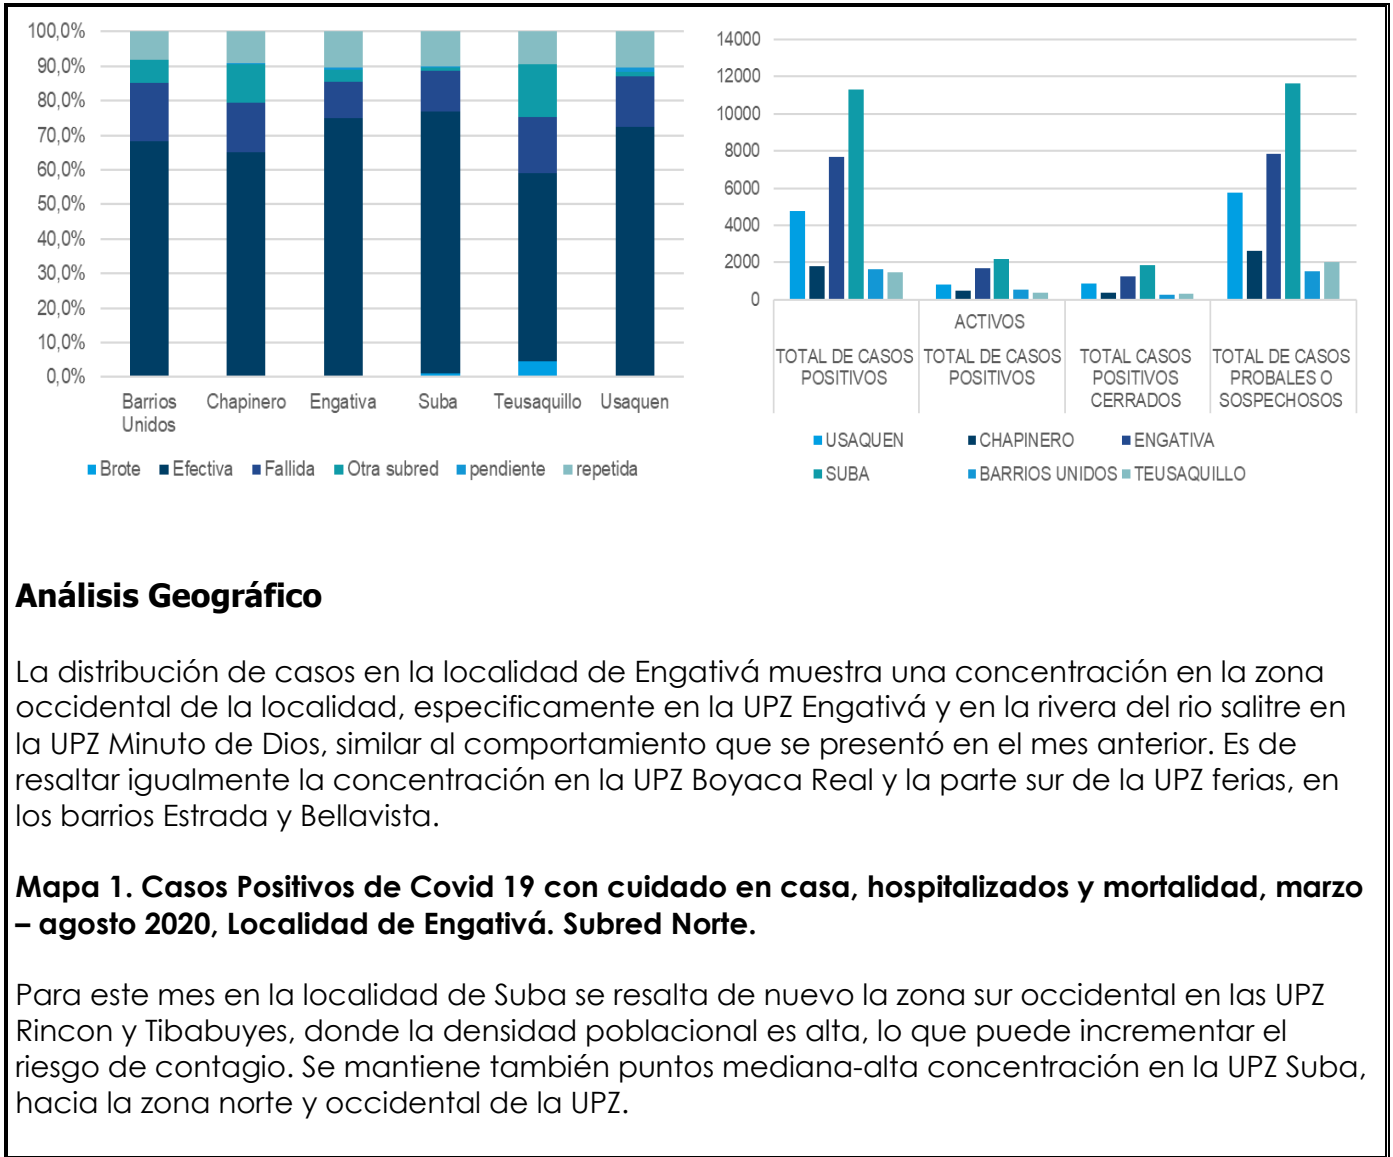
100,0%
90,0%
80,0%
70,0%
60,0%
50,0%
40,0%
30,0%
20,0%
10,0%
0,0%

Barrios Unidos | Chapinero | Engativa | Suba | Teusaquillo | Usaquen

Brote | Efectiva | Fallida | Otra subred | pendiente | repetida

14000
12000
10000
8000
6000
4000
2000
0

ACTIVOS

TOTAL DE CASOS POSITIVOS | TOTAL DE CASOS POSITIVOS | TOTAL CASOS POSITIVOS CERRADOS | TOTAL DE CASOS PROBALES O SOSPECHOSOS

USAQUEN | CHAPINERO | ENGATIVA | SUBA | BARRIOS UNIDOS | TEUSAQUILLO

**Análisis Geográfico**

La distribución de casos en la localidad de Engativá muestra una concentración en la zona occidental de la localidad, especificamente en la UPZ Engativá y en la rivera del rio salitre en la UPZ Minuto de Dios, similar al comportamiento que se presentó en el mes anterior. Es de resaltar igualmente la concentración en la UPZ Boyaca Real y la parte sur de la UPZ ferias, en los barrios Estrada y Bellavista.

**Mapa 1. Casos Positivos de Covid 19 con cuidado en casa, hospitalizados y mortalidad, marzo – agosto 2020, Localidad de Engativá. Subred Norte.**

Para este mes en la localidad de Suba se resalta de nuevo la zona sur occidental en las UPZ Rincon y Tibabuyes, donde la densidad poblacional es alta, lo que puede incrementar el riesgo de contagio. Se mantiene también puntos mediana-alta concentración en la UPZ Suba, hacia la zona norte y occidental de la UPZ.